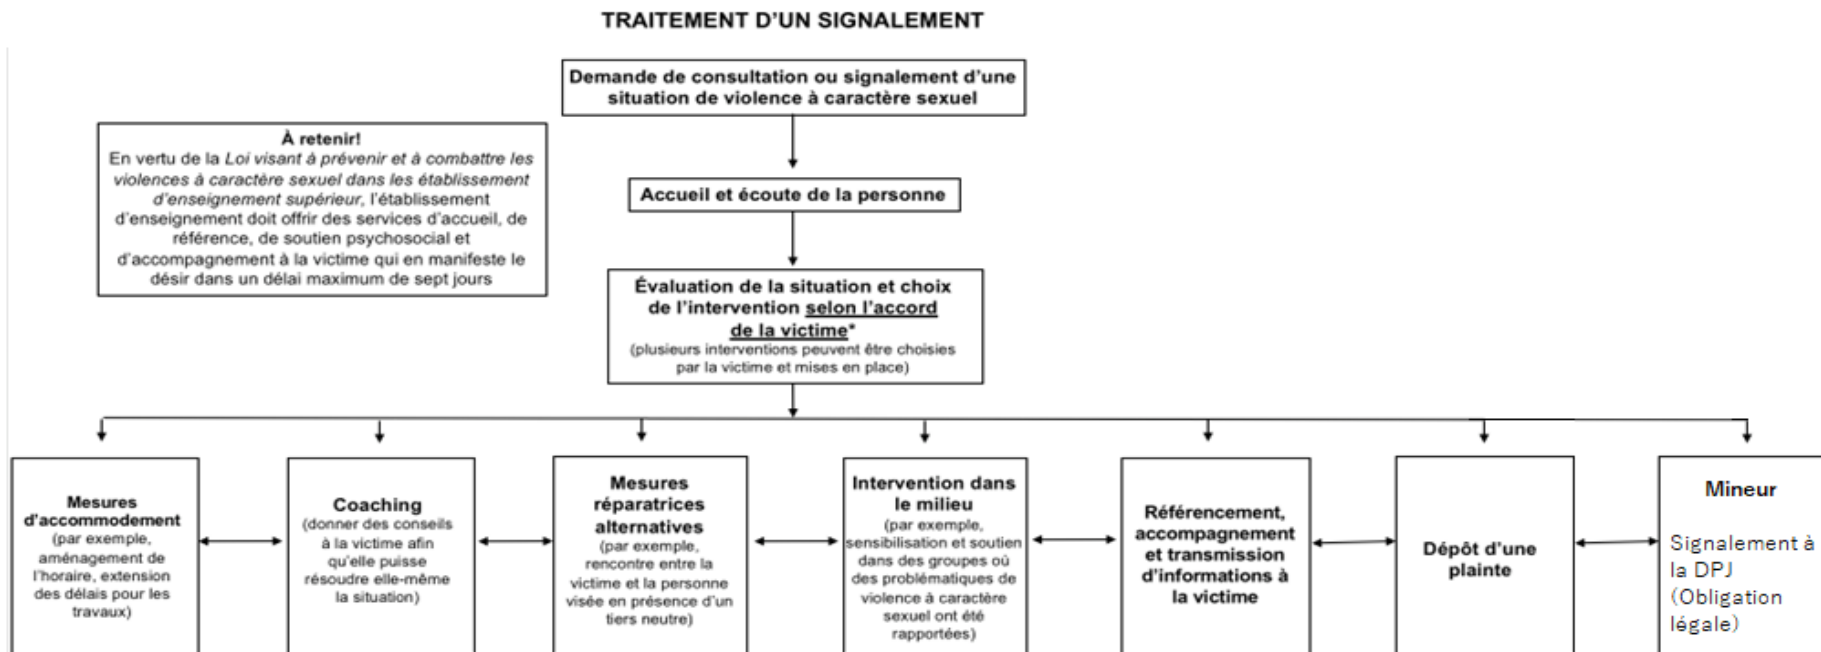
TRAITEMENT D'UN SIGNALEMENT

Demande de consultation ou signalement d'une situation de violence à caractère sexuel

À retenir!
En vertu de la *Loi visant à prévenir et à combattre les violences à caractère sexuel dans les établissement d'enseignement supérieur*, l'établissement d'enseignement doit offrir des services d'accueil, de référence, de soutien psychosocial et d'accompagnement à la victime qui en manifeste le désir dans un délai maximum de sept jours

Accueil et écoute de la personne

Évaluation de la situation et choix de l'intervention selon l'accord de la victime*
(plusieurs interventions peuvent être choisies par la victime et mises en place)

Mesures d'accommodement
(par exemple, aménagement de l'horaire, extension des délais pour les travaux)

Coaching
(donner des conseils à la victime afin qu'elle puisse résoudre elle-même la situation)

Mesures réparatrices alternatives
(par exemple, rencontre entre la victime et la personne visée en présence d'un tiers neutre)

Intervention dans le milieu
(par exemple, sensibilisation et soutien dans des groupes où des problématiques de violence à caractère sexuel ont été rapportées)

Référencement, accompagnement et transmission d'informations à la victime

Dépôt d'une plainte

Mineur

Signalement à la DPJ (Obligation légale)